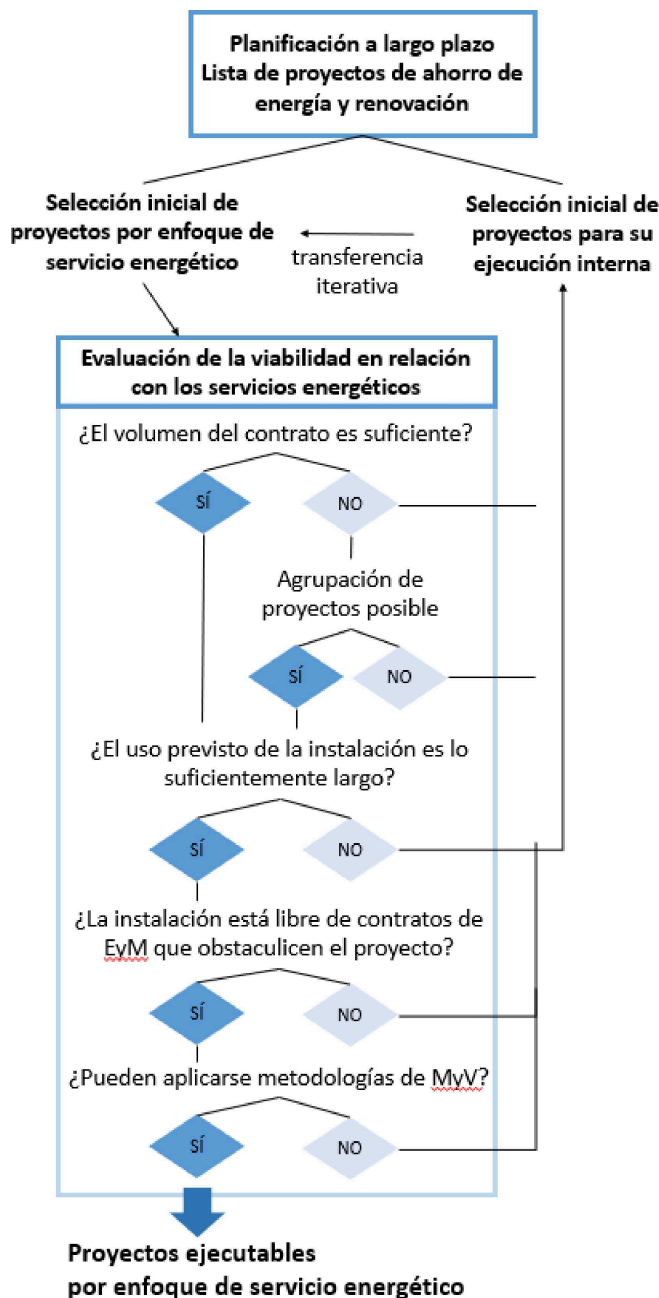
Planificación a largo plazo
Lista de proyectos de ahorro de energía y renovación

Selección inicial de proyectos por enfoque de servicio energético

transferencia iterativa

Selección inicial de proyectos para su ejecución interna

Evaluación de la viabilidad en relación con los servicios energéticos

¿El volumen del contrato es suficiente?

SÍ

NO

Agrupación de proyectos posible

SÍ

NO

¿El uso previsto de la instalación es lo suficientemente largo?

SÍ

NO

¿La instalación está libre de contratos de EyM que obstaculicen el proyecto?

SÍ

NO

¿Pueden aplicarse metodologías de MyV?

SÍ

NO

Proyectos ejecutables por enfoque de servicio energético